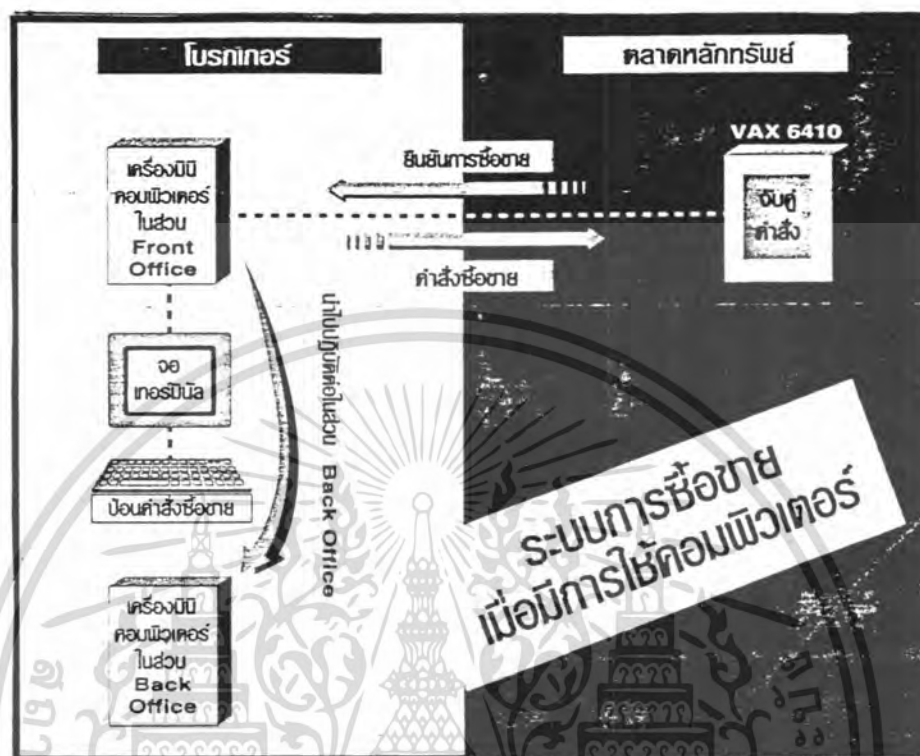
โบรกเกอร์

ตลาดหลักทรัพย์

VAX 6410

เครื่องมินิคอมพิวเตอร์ในส่วน Front Office

ยืนยันการซื้อขาย

จับคู่คำสั่ง

คำสั่งซื้อขาย

จอเทอร์มินัล

ป้อนคำสั่งซื้อขาย

นำไปปฏิบัติต่อในส่วน Back Office

เครื่องมินิคอมพิวเตอร์ในส่วน Back Office

ระบบการซื้อขายเมื่อมีการใช้คอมพิวเตอร์